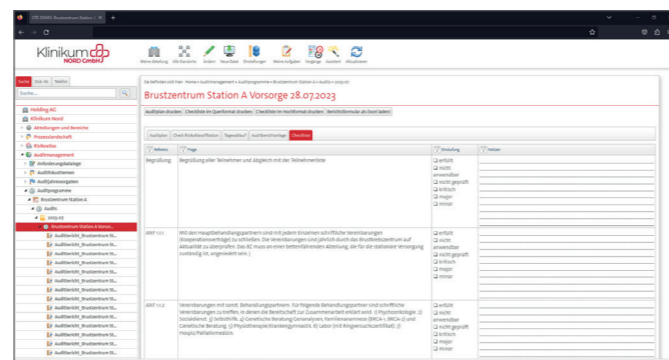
QTE DEMO: Brustzentrum Station A

Klinikum NORD GmbH

Meine Abteilung Alle Bereiche Ändern Neue Datei Einstellungen Meine Aufgaben Vorgänge Assistent Aktualisieren

Suche Sta. Ab. Telefon
Suche...

Holding AG
Klinikum Nord
Abteilungen und Bereiche
Prozesslandschaft
Risikoatlas
Auditmanagement
Anforderungskataloge
Auditkunden
Auditplanvorlagen
Auditprogramme
Brustzentrum Station A
Audits
2023-03
Brustzentrum Station A Vorsor...
Auditbericht_Brustzentrum St...
Auditbericht_Brustzentrum St...
Auditbericht_Brustzentrum St...
Auditbericht_Brustzentrum St...
Auditbericht_Brustzentrum St...
Auditbericht_Brustzentrum St...
Auditbericht_Brustzentrum St...
Auditbericht_Brustzentrum St...
Auditbericht_Brustzentrum St...
Auditbericht_Brustzentrum St...
Auditbericht_Brustzentrum St...
Auditbericht_Brustzentrum St...
Auditbericht_Brustzentrum St...
Auditbericht_Brustzentrum St...
Auditbericht_Brustzentrum St...

Sie befinden sich hier: Home » Auditmanagement » Auditprogramme » Brustzentrum Station A » Audits » 2023-03

Brustzentrum Station A Vorsorge 28.07.2023

Auditplan drucken | Checkliste im Querformat drucken | Checkliste im Hochformat drucken | Berichtsformular als Excel laden

Auditplan | Check Risiken/Chancen | Tagesablauf | Auditberichtvorlage | Checkliste

| Referenz | Frage | Einstufung | Notizen |
|---|---|---|---|
| Begrüßung | Begrüßung aller Teilnehmer und Abgleich mit der Teilnehmerliste | erfüllt nicht anwendbar nicht geprüft kritisch major minor | |
| ANF 1.1.1 | Mit den Hauptbehandlungspartnern sind mit jedem Einzelnen schriftliche Vereinbarungen (Kooperationsverträge) zu schließen. Die Vereinbarungen sind jährlich durch das Brustkrebszentrum auf Aktualität zu überprüfen. Das BZ muss an einer bettenführenden Abteilung, die für die stationäre Versorgung zuständig ist, angesiedelt sein. | erfüllt nicht anwendbar nicht geprüft kritisch major minor | |
| ANF 1.1.2 | Vereinbarungen mit sonst. Behandlungspartnern. Für folgende Behandlungspartner sind schriftliche Vereinbarungen zu treffen, in denen die Bereitschaft zur Zusammenarbeit erklärt wird: i) Psychoonkologie; 2) Sozialdienst; 3) Selbsthilfe; 4) Genetische Beratung (Genanalysen, Familienanamnese (BRCA-1, BRCA-2) und Genetische Beratung; 5) Physiotherapie/Krankengymnastik; 6) Labor (inkl Ringversuchszertifikat); 7) Hospiz/Palliativmedizin. | erfüllt nicht anwendbar nicht geprüft kritisch major minor | |